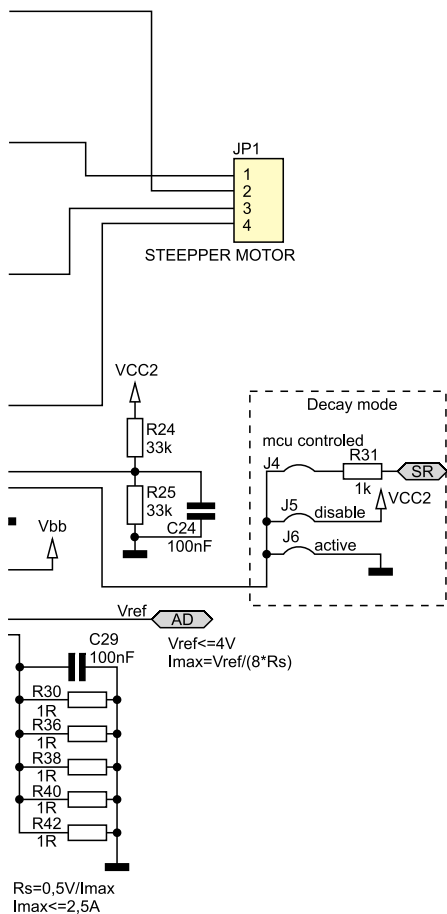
JP1
1
2
3
4
STEEPPER MOTOR

VCC2
R24
33k
R25
33k
C24
100nF

Vbb

Decay mode
mcu controled
J4
R31
1k
SR
J5
disable
VCC2
J6
active

Vref
AD
Vref<=4V
Imax=Vref/(8*Rs)

C29
100nF
R30
1R
R36
1R
R38
1R
R40
1R
R42
1R

Rs=0,5V/Imax
Imax<=2,5A